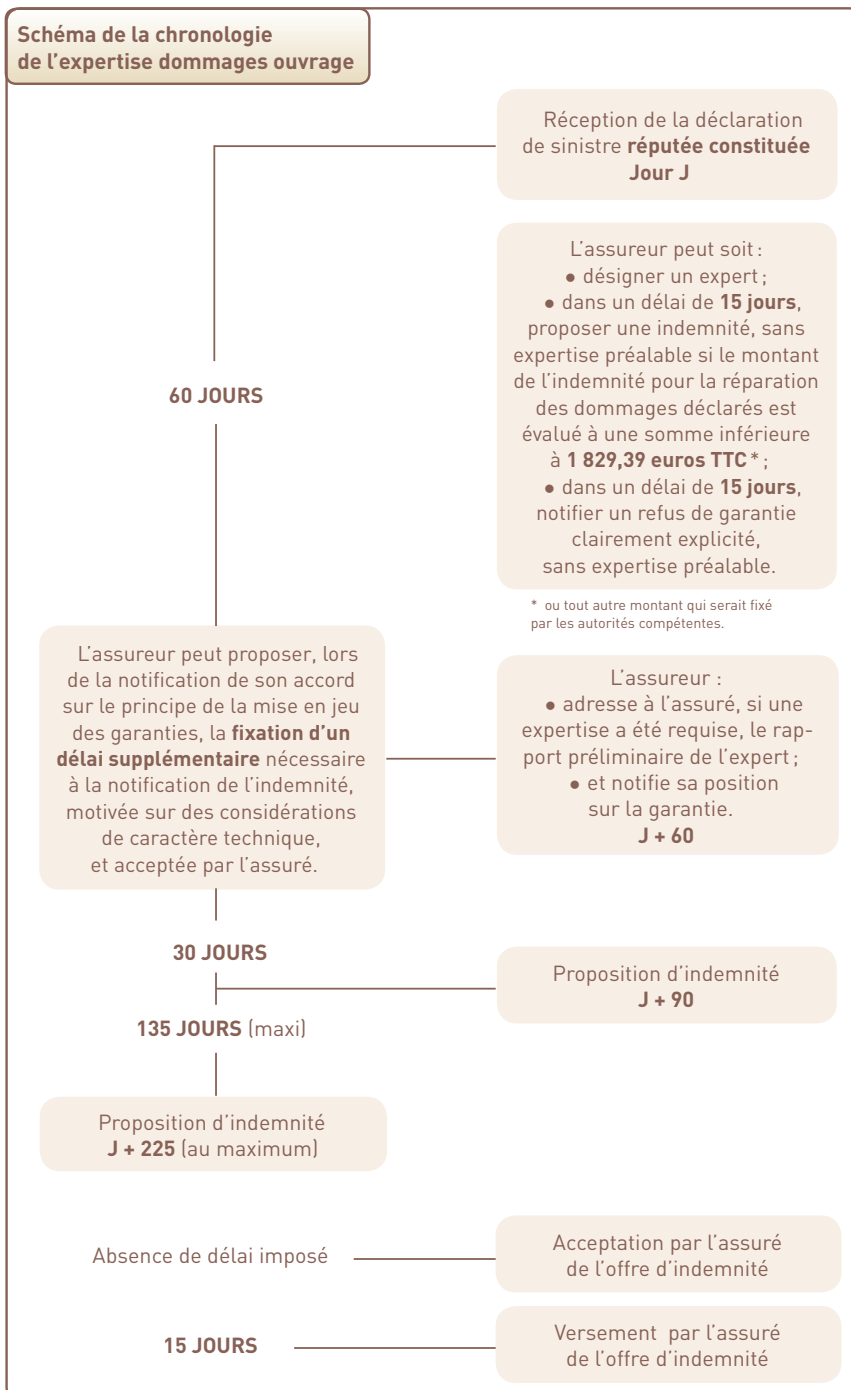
Schéma de la chronologie de l'expertise dommages ouvrage

Réception de la déclaration de sinistre réputée constituée
Jour J

60 JOURS

L'assureur peut soit :
• désigner un expert ;
• dans un délai de 15 jours, proposer une indemnité, sans expertise préalable si le montant de l'indemnité pour la réparation des dommages déclarés est évalué à une somme inférieure à 1 829,39 euros TTC* ;
• dans un délai de 15 jours, notifier un refus de garantie clairement explicité, sans expertise préalable.

* ou tout autre montant qui serait fixé par les autorités compétentes.

L'assureur peut proposer, lors de la notification de son accord sur le principe de la mise en jeu des garanties, la fixation d'un délai supplémentaire nécessaire à la notification de l'indemnité, motivée sur des considérations de caractère technique, et acceptée par l'assuré.

L'assureur :
• adresse à l'assuré, si une expertise a été requise, le rapport préliminaire de l'expert ;
• et notifie sa position sur la garantie.
J + 60

30 JOURS

Proposition d'indemnité
J + 90

135 JOURS (maxi)

Proposition d'indemnité
J + 225 (au maximum)

Absence de délai imposé

Acceptation par l'assuré de l'offre d'indemnité

15 JOURS

Versement par l'assuré de l'offre d'indemnité